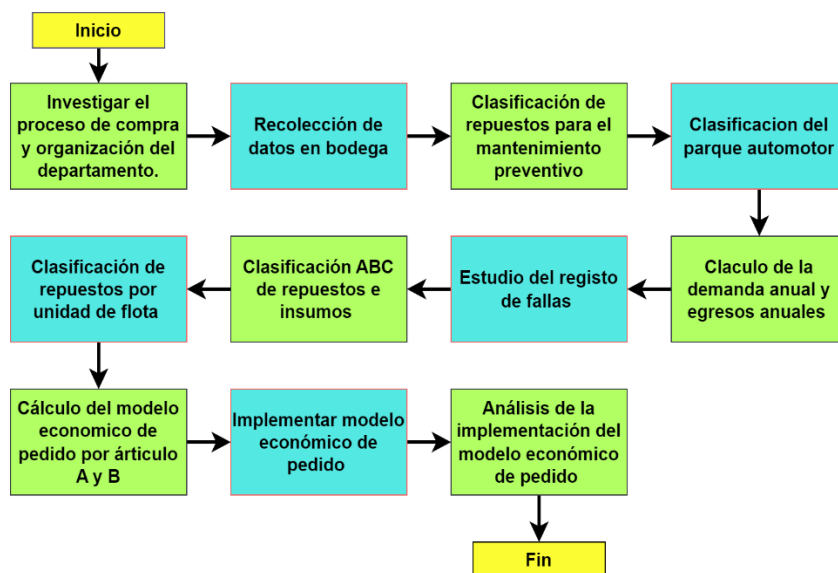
Inicio

Investigar el proceso de compra y organización del departamento.

Recolección de datos en bodega

Clasificación de repuestos para el mantenimiento preventivo

Clasificacion del parque automotor

Claculo de la demanda anual y egresos anuales

Estudio del registo de fallas

Clasificación ABC de repuestos e insumos

Clasificación de repuestos por unidad de flota

Cálculo del modelo economico de pedido por artículo A y B

Implementar modelo económico de pedido

Análisis de la implementación del modelo económico de pedido

Fin